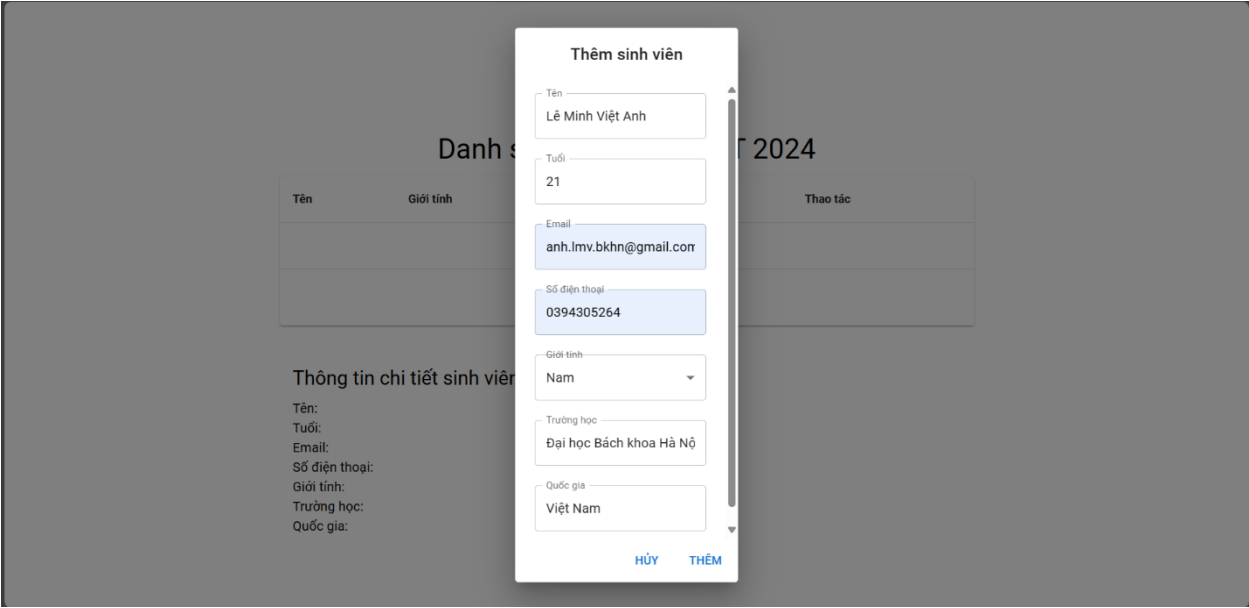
Danh s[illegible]T 2024

| Tên | Giới tính | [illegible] | Thao tác |
|---|---|---|---|

Thông tin chi tiết sinh viên

Tên:
Tuổi:
Email:
Số điện thoại:
Giới tính:
Trường học:
Quốc gia:

Thêm sinh viên

Tên
Lê Minh Việt Anh

Tuổi
21

Email
anh.lmv.bkhn@gmail.com

Số điện thoại
0394305264

Giới tính
Nam

Trường học
Đại học Bách khoa Hà Nộ

Quốc gia
Việt Nam

HỦY THÊM